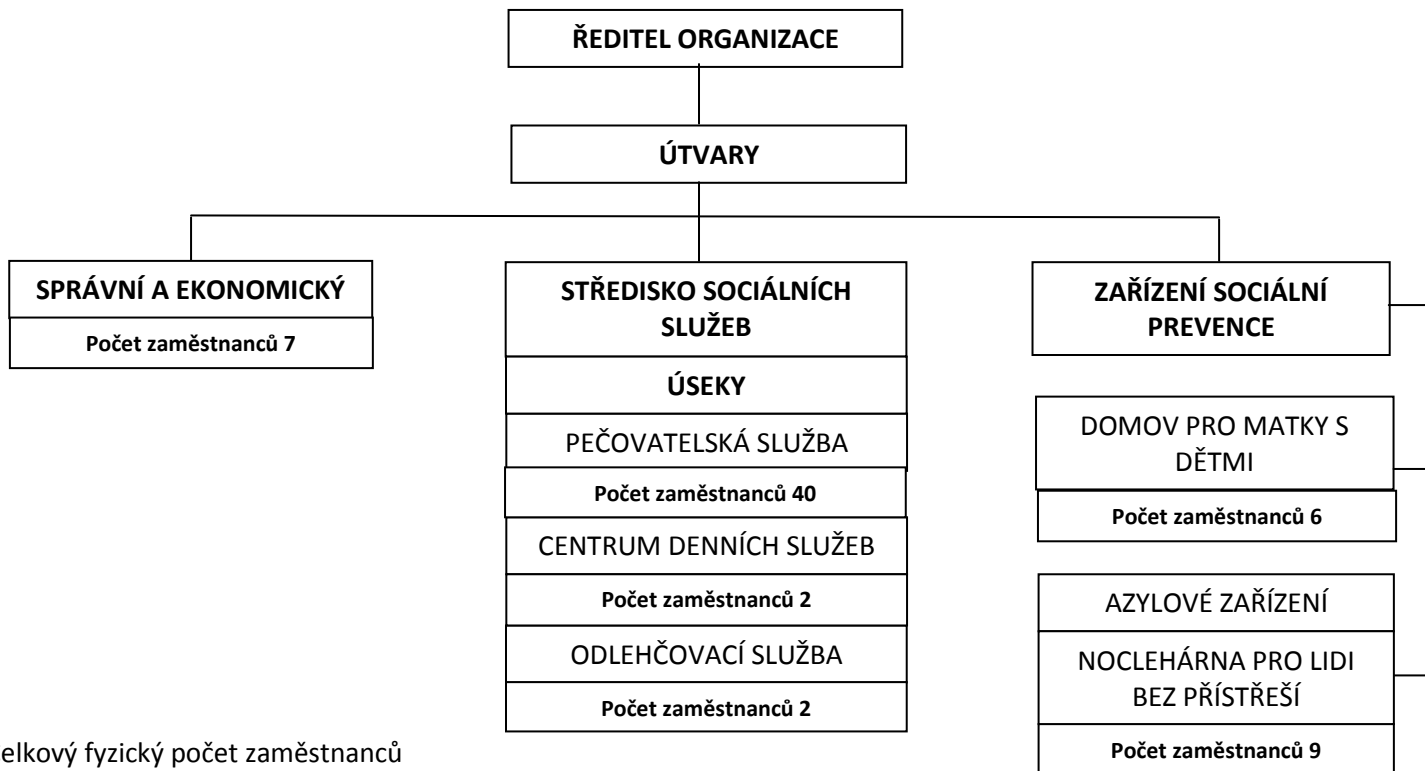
ŘEDITEL ORGANIZACE

ÚTVARY

SPRÁVNÍ A EKONOMICKÝ

Počet zaměstnanců 7

STŘEDISKO SOCIÁLNÍCH SLUŽEB

ÚSEKY

PEČOVATELSKÁ SLUŽBA

Počet zaměstnanců 40

CENTRUM DENNÍCH SLUŽEB

Počet zaměstnanců 2

ODLEHČOVACÍ SLUŽBA

Počet zaměstnanců 2

ZAŘÍZENÍ SOCIÁLNÍ PREVENCE

DOMOV PRO MATKY S DĚTMI

Počet zaměstnanců 6

AZYLOVÉ ZAŘÍZENÍ

NOCLEHÁRNA PRO LIDI BEZ PŘÍSTŘEŠÍ

Počet zaměstnanců 9

elkový fyzický počet zaměstnanců